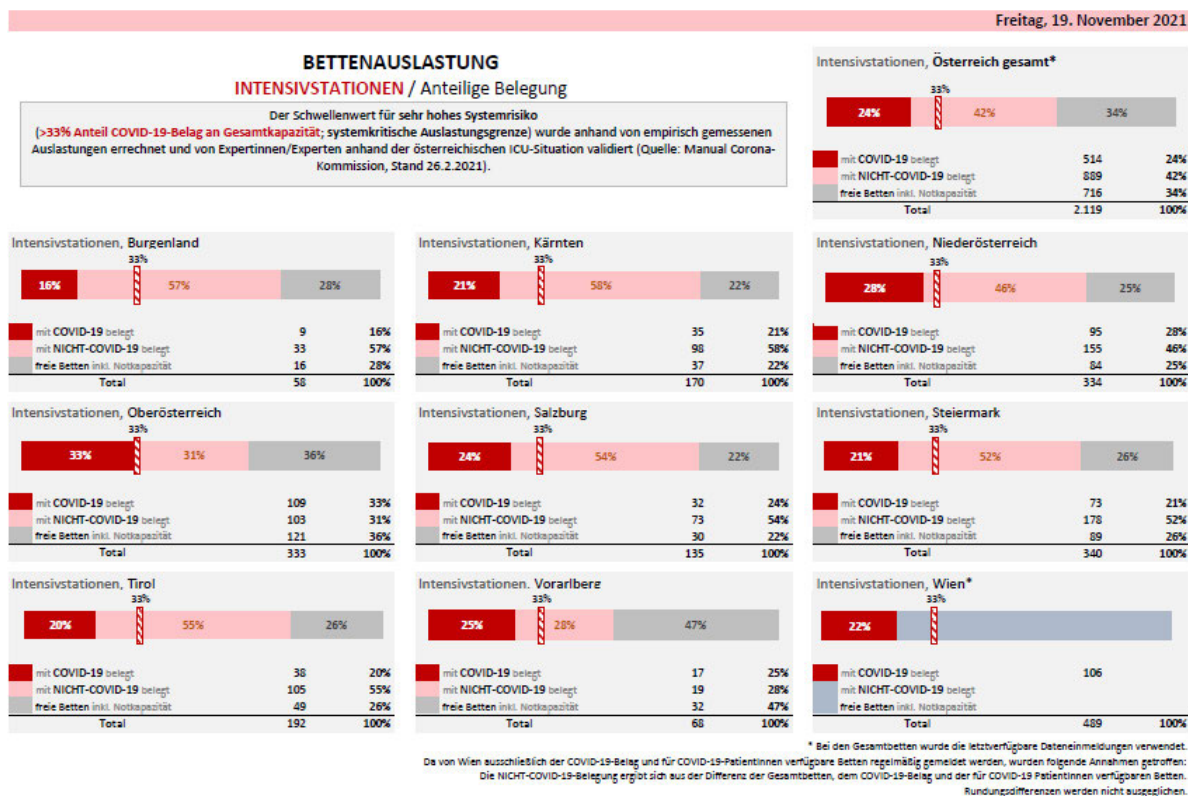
Freitag, 19. November 2021

BETTENAUSLASTUNG
INTENSIVSTATIONEN / Anteilige Belegung

Der Schwellenwert für sehr hohes Systemrisiko
(>33% Anteil COVID-19-Belag an Gesamtkapazität; systemkritische Auslastungsgrenze) wurde anhand von empirisch gemessenen Auslastungen errechnet und von Expertinnen/Experten anhand der österreichischen ICU-Situation validiert (Quelle: Manual Corona-Kommission, Stand 26.2.2021).

Intensivstationen, Österreich gesamt*
33%
24% 42% 34%

| | | |
|---|---|---|
| mit COVID-19 belegt | 514 | 24% |
| mit NICHT-COVID-19 belegt | 889 | 42% |
| freie Betten inkl. Notkapazität | 716 | 34% |
| Total | 2.119 | 100% |

Intensivstationen, Burgenland
33%
16% 57% 28%

| | | |
|---|---|---|
| mit COVID-19 belegt | 9 | 16% |
| mit NICHT-COVID-19 belegt | 33 | 57% |
| freie Betten inkl. Notkapazität | 16 | 28% |
| Total | 58 | 100% |

Intensivstationen, Kärnten
33%
21% 58% 22%

| | | |
|---|---|---|
| mit COVID-19 belegt | 35 | 21% |
| mit NICHT-COVID-19 belegt | 98 | 58% |
| freie Betten inkl. Notkapazität | 37 | 22% |
| Total | 170 | 100% |

Intensivstationen, Niederösterreich
33%
28% 46% 25%

| | | |
|---|---|---|
| mit COVID-19 belegt | 95 | 28% |
| mit NICHT-COVID-19 belegt | 155 | 46% |
| freie Betten inkl. Notkapazität | 84 | 25% |
| Total | 334 | 100% |

Intensivstationen, Oberösterreich
33%
33% 31% 36%

| | | |
|---|---|---|
| mit COVID-19 belegt | 109 | 33% |
| mit NICHT-COVID-19 belegt | 103 | 31% |
| freie Betten inkl. Notkapazität | 121 | 36% |
| Total | 333 | 100% |

Intensivstationen, Salzburg
33%
24% 54% 22%

| | | |
|---|---|---|
| mit COVID-19 belegt | 32 | 24% |
| mit NICHT-COVID-19 belegt | 73 | 54% |
| freie Betten inkl. Notkapazität | 30 | 22% |
| Total | 135 | 100% |

Intensivstationen, Steiermark
33%
21% 52% 26%

| | | |
|---|---|---|
| mit COVID-19 belegt | 73 | 21% |
| mit NICHT-COVID-19 belegt | 178 | 52% |
| freie Betten inkl. Notkapazität | 89 | 26% |
| Total | 340 | 100% |

Intensivstationen, Tirol
33%
20% 55% 26%

| | | |
|---|---|---|
| mit COVID-19 belegt | 38 | 20% |
| mit NICHT-COVID-19 belegt | 105 | 55% |
| freie Betten inkl. Notkapazität | 49 | 26% |
| Total | 192 | 100% |

Intensivstationen, Vorarlberg
33%
25% 28% 47%

| | | |
|---|---|---|
| mit COVID-19 belegt | 17 | 25% |
| mit NICHT-COVID-19 belegt | 19 | 28% |
| freie Betten inkl. Notkapazität | 32 | 47% |
| Total | 68 | 100% |

Intensivstationen, Wien*
33%
22%

| | | |
|---|---|---|
| mit COVID-19 belegt | 106 | |
| mit NICHT-COVID-19 belegt | | |
| freie Betten inkl. Notkapazität | | |
| Total | 489 | 100% |

* Bei den Gesamtbetten wurde die letztverfügbare Dateneinmeldungen verwendet.
Da von Wien ausschließlich der COVID-19-Belag und für COVID-19-PatientInnen verfügbare Betten regelmäßig gemeldet werden, wurden folgende Annahmen getroffen:
Die NICHT-COVID-19-Belegung ergibt sich aus der Differenz der Gesamtbetten, dem COVID-19-Belag und der für COVID-19 PatientInnen verfügbaren Betten.
Rundungsdifferenzen werden nicht ausgeglichen.